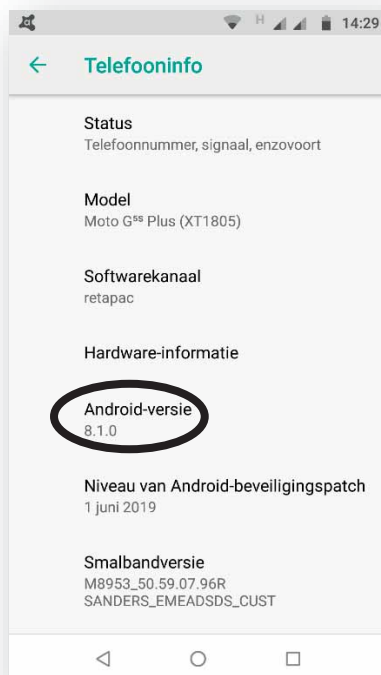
H 14:29

Telefooninfo

Status
Telefoonnummer, signaal, enzovoort

Model
Moto G$^{5S}$ Plus (XT1805)

Softwarekanaal
retapac

Hardware-informatie

Android-versie
8.1.0

Niveau van Android-beveiligingspatch
1 juni 2019

Smalbandversie
M8953_50.59.07.96R
SANDERS_EMEADSDS_CUST